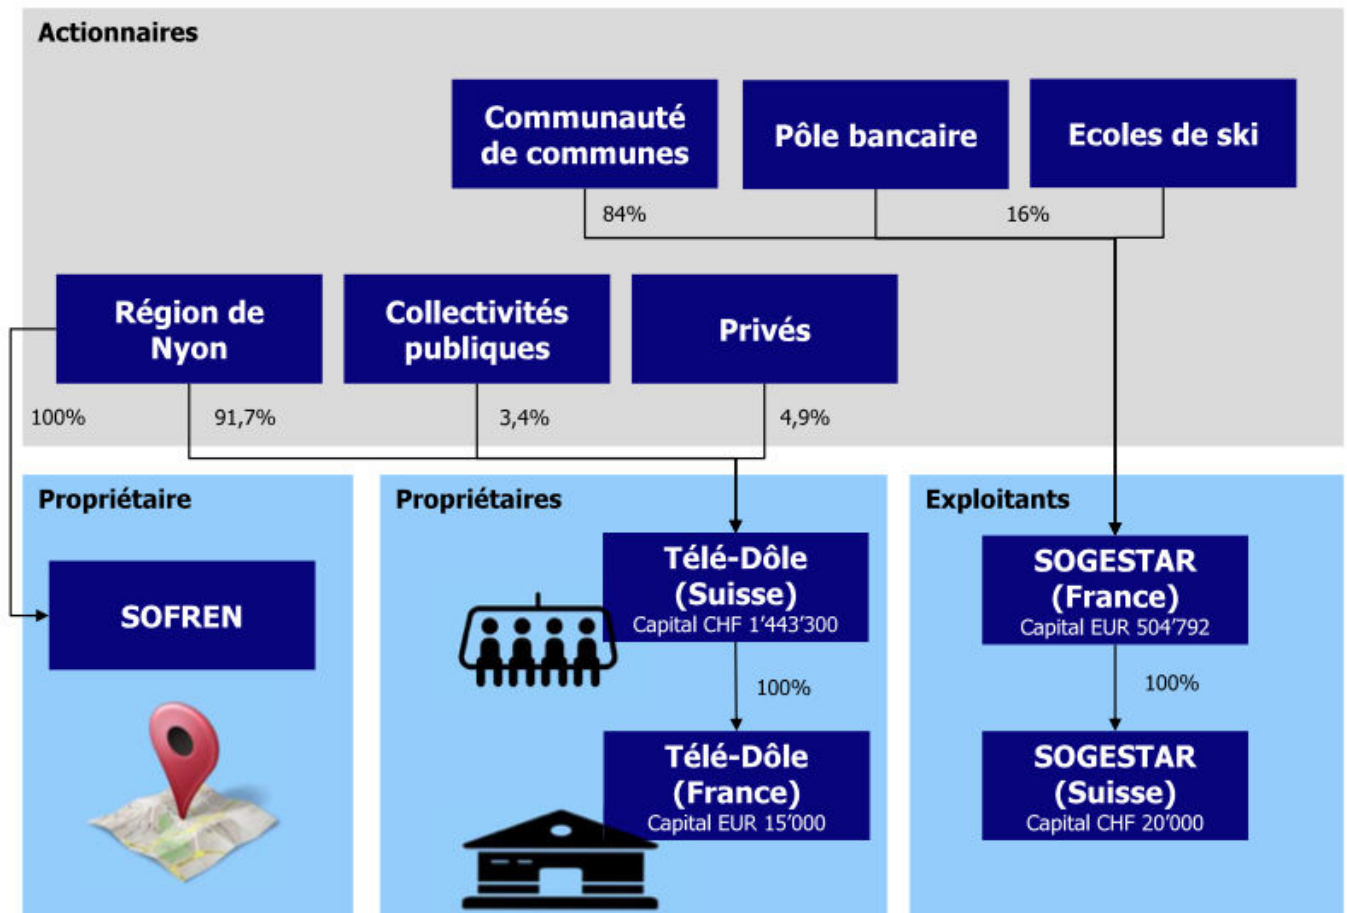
Actionnaires

Communauté de communes

Pôle bancaire

Ecoles de ski

84%

16%

Région de Nyon

Collectivités publiques

Privés

100%

91,7%

3,4%

4,9%

Propriétaire

SOFREN

Propriétaires

Télé-Dôle (Suisse)
Capital CHF 1'443'300

100%

Télé-Dôle (France)
Capital EUR 15'000

Exploitants

SOGESTAR (France)
Capital EUR 504'792

100%

SOGESTAR (Suisse)
Capital CHF 20'000